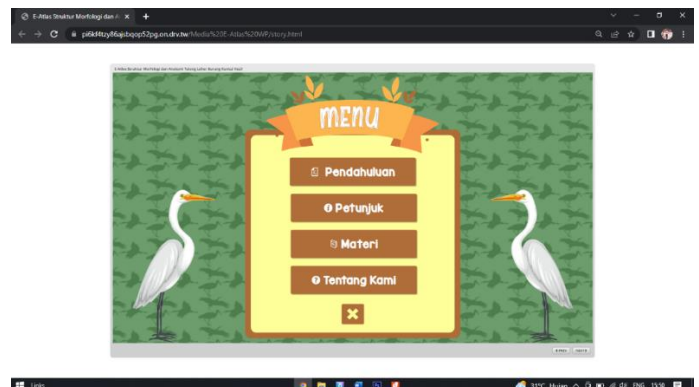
E-Atlas Struktur Morfologi dan A ×

pi6kf4tzy86ajsbqop52pg.on.drv.tw/Media%20E-Atlas%20WP/story.html

E-Atlas Struktur Morfologi dan Anatomi Tulang Leher Burung Kuntul Putih

MENU

Pendahuluan

Petunjuk

Materi

Tentang Kami

Links

31°C Hujan ENG 15:38